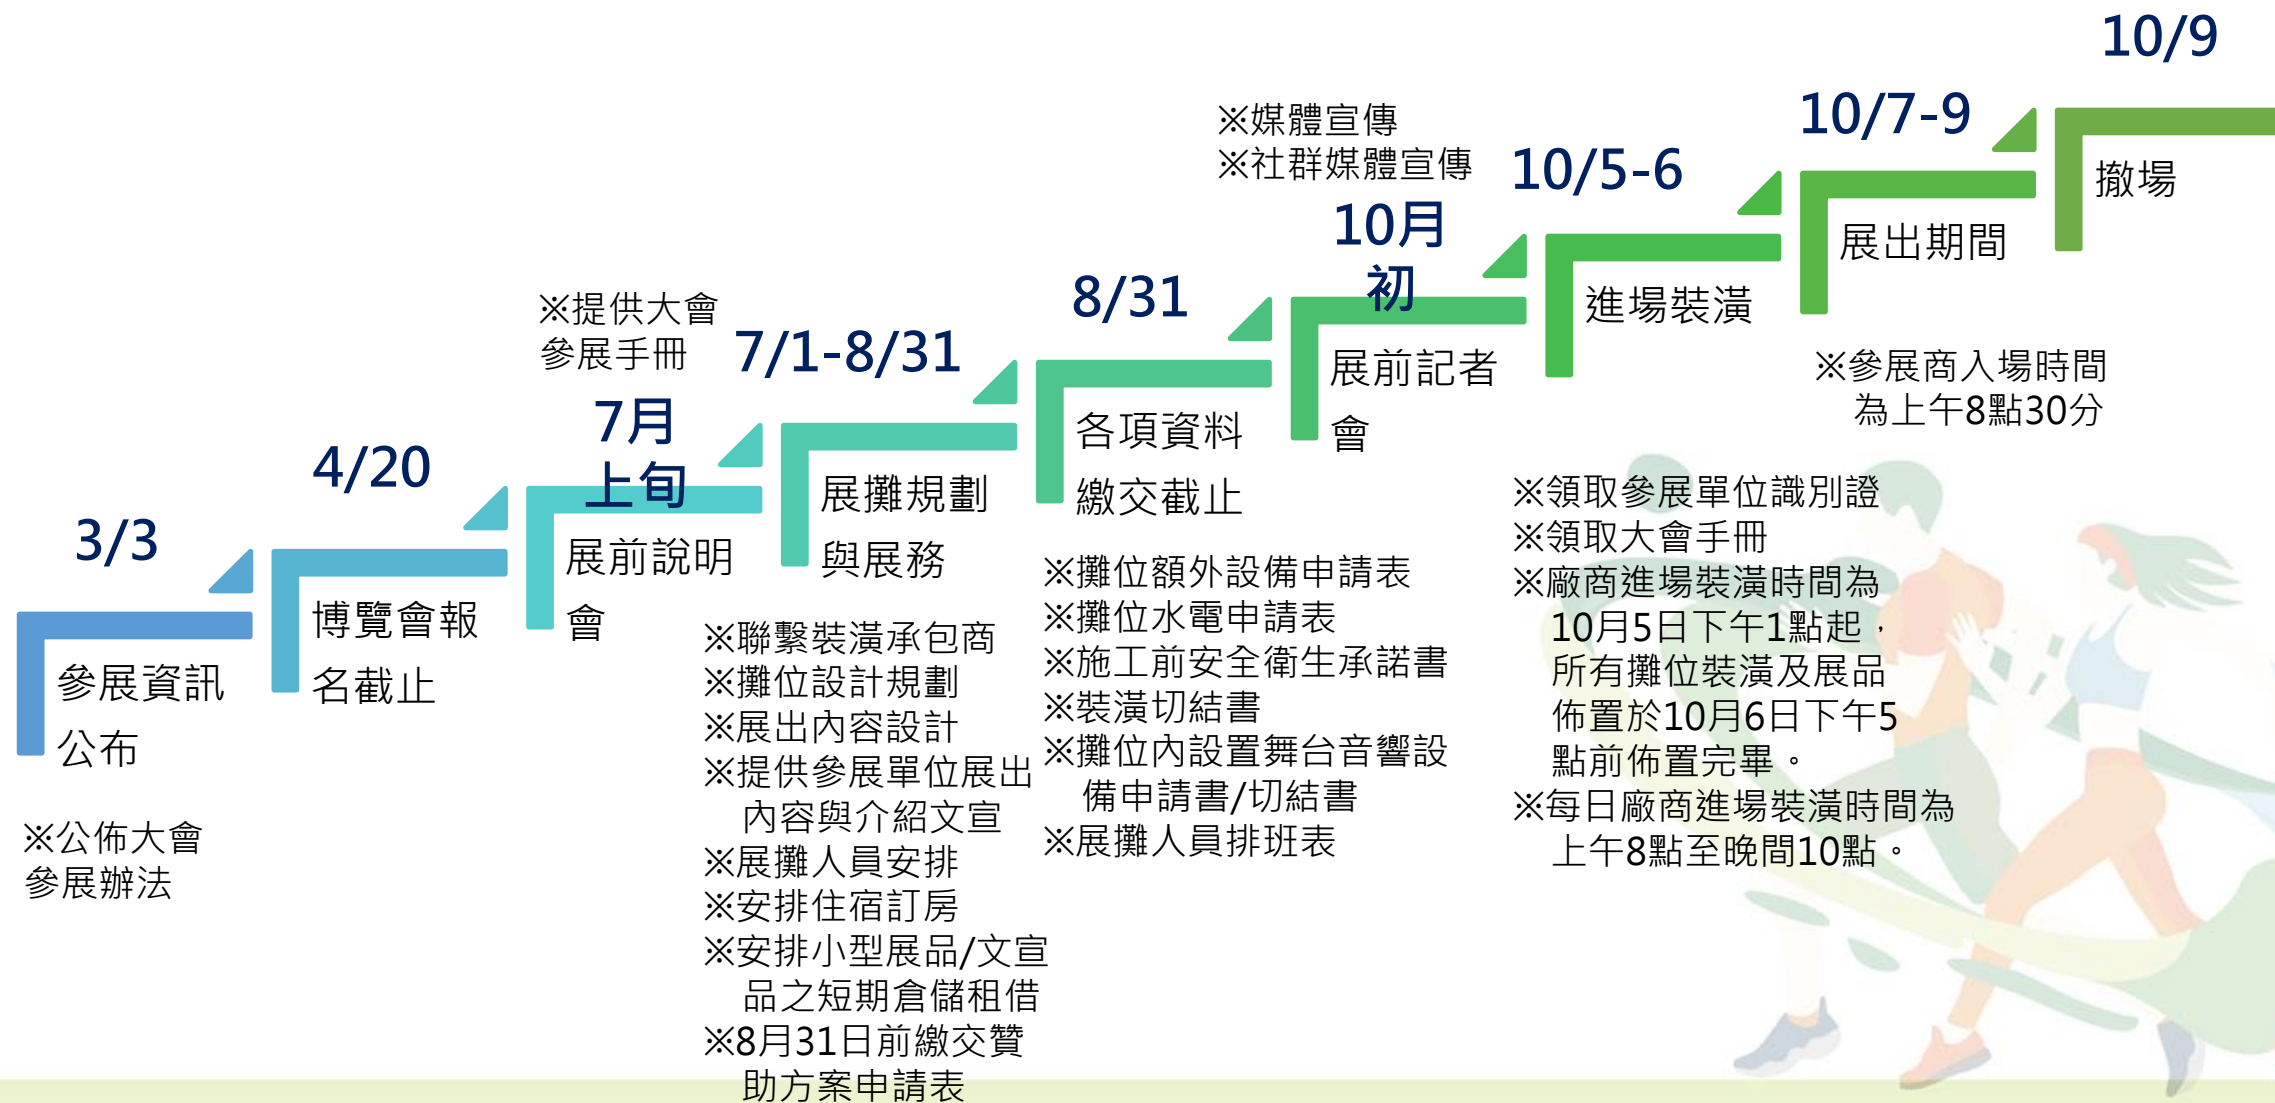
3/3
參展資訊公布
※公佈大會參展辦法

4/20
博覽會報名截止

7月上旬
展前說明會
※提供大會參展手冊

7/1-8/31
展攤規劃與展務
※聯繫裝潢承包商
※攤位設計規劃
※展出內容設計
※提供參展單位展出內容與介紹文宣
※展攤人員安排
※安排住宿訂房
※安排小型展品/文宣品之短期倉儲租借
※8月31日前繳交贊助方案申請表

8/31
各項資料繳交截止
※攤位額外設備申請表
※攤位水電申請表
※施工前安全衛生承諾書
※裝潢切結書
※攤位內設置舞台音響設備申請書/切結書
※展攤人員排班表

10月初
展前記者會
※媒體宣傳
※社群媒體宣傳

10/5-6
進場裝潢
※領取參展單位識別證
※領取大會手冊
※廠商進場裝潢時間為10月5日下午1點起，所有攤位裝潢及展品佈置於10月6日下午5點前佈置完畢。
※每日廠商進場裝潢時間為上午8點至晚間10點。

10/7-9
展出期間
※參展商入場時間為上午8點30分

10/9
撤場